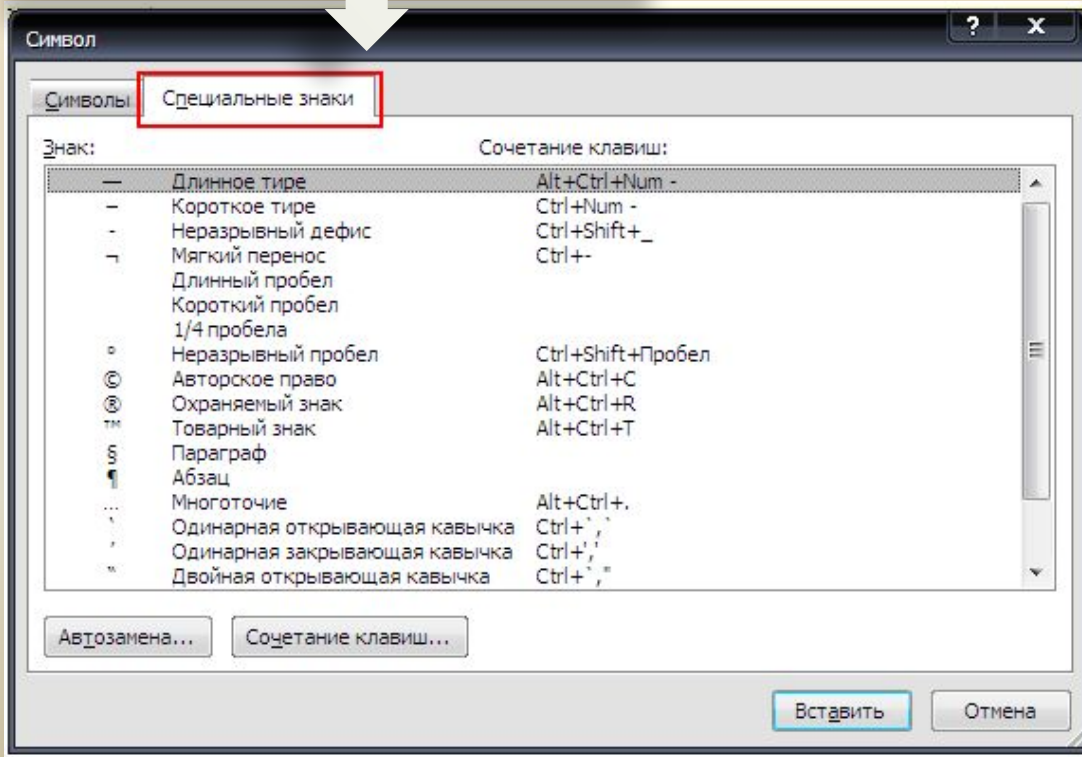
Символ

? X

Символы | Специальные знаки

Знак: Сочетание клавиш:

| Знак | | Сочетание клавиш |
|---|---|---|
| — | Длинное тире | Alt+Ctrl+Num - |
| – | Короткое тире | Ctrl+Num - |
| - | Неразрывный дефис | Ctrl+Shift+_ |
| ¬ | Мягкий перенос | Ctrl+- |
| | Длинный пробел | |
| | Короткий пробел | |
| | 1/4 пробела | |
| ° | Неразрывный пробел | Ctrl+Shift+Пробел |
| © | Авторское право | Alt+Ctrl+C |
| ® | Охраняемый знак | Alt+Ctrl+R |
| ™ | Товарный знак | Alt+Ctrl+T |
| § | Параграф | |
| ¶ | Абзац | |
| … | Многоточие | Alt+Ctrl+. |
| ‘ | Одинарная открывающая кавычка | Ctrl+`,` |
| ’ | Одинарная закрывающая кавычка | Ctrl+',' |
| “ | Двойная открывающая кавычка | Ctrl+`," |

Автозамена... Сочетание клавиш...

Вставить Отмена